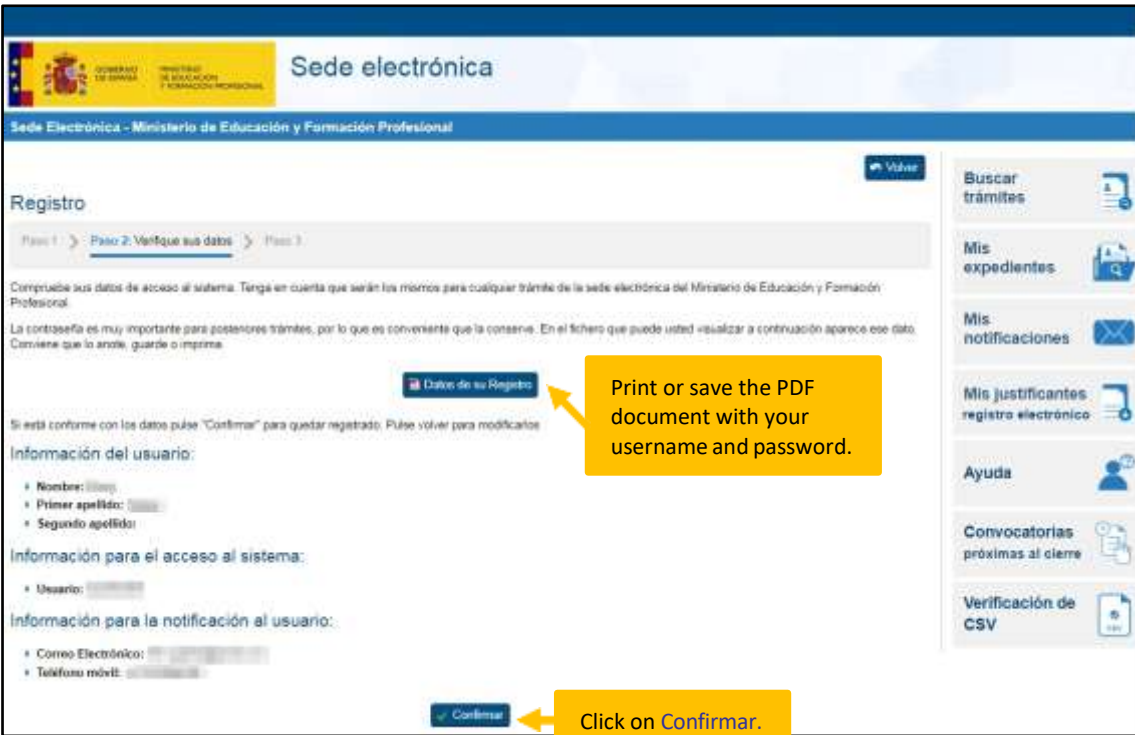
GOBIERNO DE ESPAÑA
MINISTERIO DE EDUCACIÓN Y FORMACIÓN PROFESIONAL

Sede electrónica

Sede Electrónica - Ministerio de Educación y Formación Profesional

Volver

Registro

Paso 1 > Paso 2: Verifique sus datos > Paso 3

Compruebe sus datos de acceso al sistema. Tenga en cuenta que serán los mismos para cualquier trámite de la sede electrónica del Ministerio de Educación y Formación Profesional.

La contraseña es muy importante para posteriores trámites, por lo que es conveniente que la conserve. En el fichero que puede usted visualizar a continuación aparece ese dato. Conviene que lo anote, guarde o imprima.

Datos de su Registro

Print or save the PDF document with your username and password.

Si está conforme con los datos pulse "Confirmar" para quedar registrado. Pulse volver para modificarlos

Información del usuario:

• Nombre: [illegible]
• Primer apellido: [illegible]
• Segundo apellido:

Información para el acceso al sistema:

• Usuario: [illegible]

Información para la notificación al usuario:

• Correo Electrónico: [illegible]
• Teléfono móvil: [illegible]

Confirmar

Click on Confirmar.

Buscar trámites

Mis expedientes

Mis notificaciones

Mis justificantes registro electrónico

Ayuda

Convocatorias próximas al cierre

Verificación de CSV